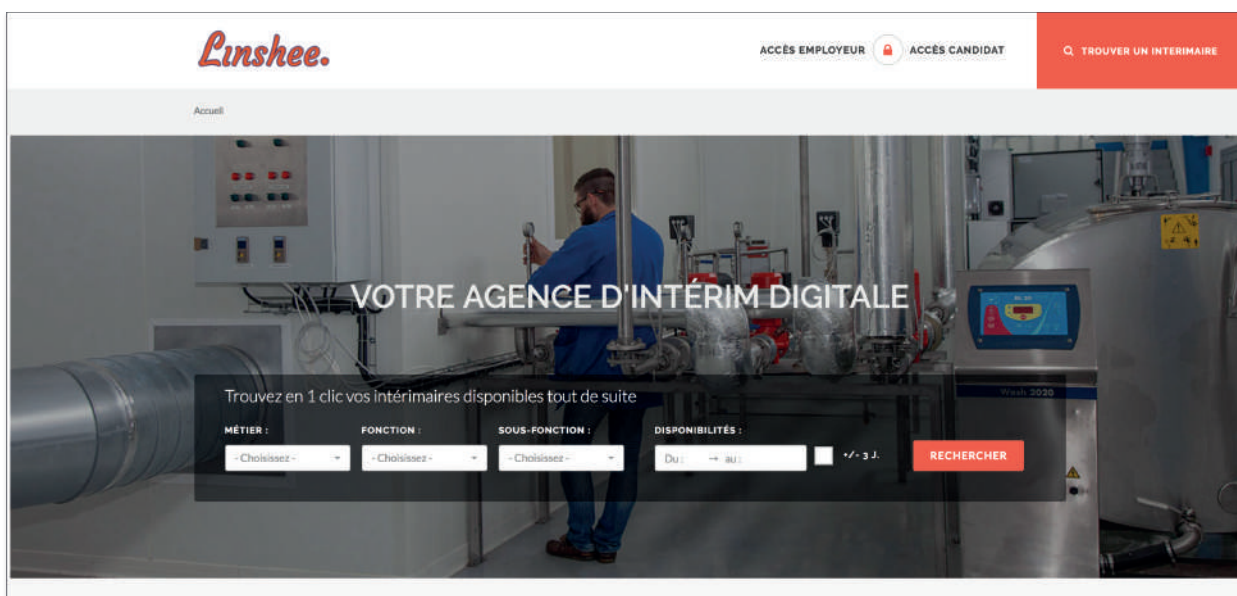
Linshee.

ACCÈS EMPLOYEUR ACCÈS CANDIDAT

TROUVER UN INTERIMAIRE

Accueil

VOTRE AGENCE D'INTÉRIM DIGITALE

Trouvez en 1 clic vos intérimaires disponibles tout de suite

MÉTIER : FONCTION : SOUS-FONCTION : DISPONIBILITÉS :

- Choisissez - - Choisissez - - Choisissez - Du : → au : +/- 3 J.

RECHERCHER

Wash 2020